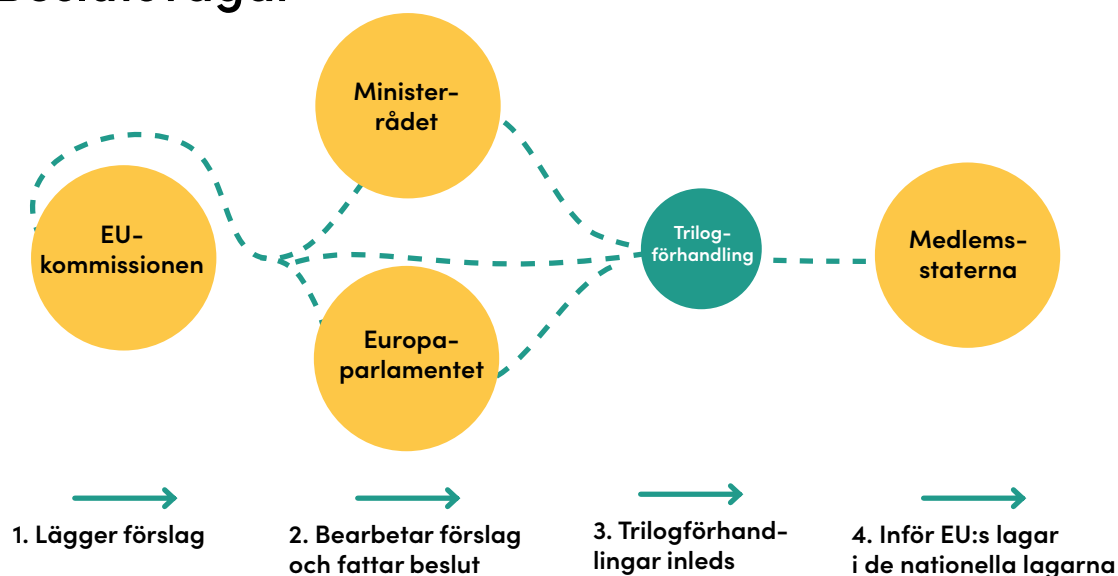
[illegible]

Ministerrådet

EU-kommissionen

Europaparlamentet

Trilogförhandling

Medlemsstaterna

1. Lägger förslag

2. Bearbetar förslag och fattar beslut

3. Trilogförhandlingar inleds

4. Inför EU:s lagar i de nationella lagarna